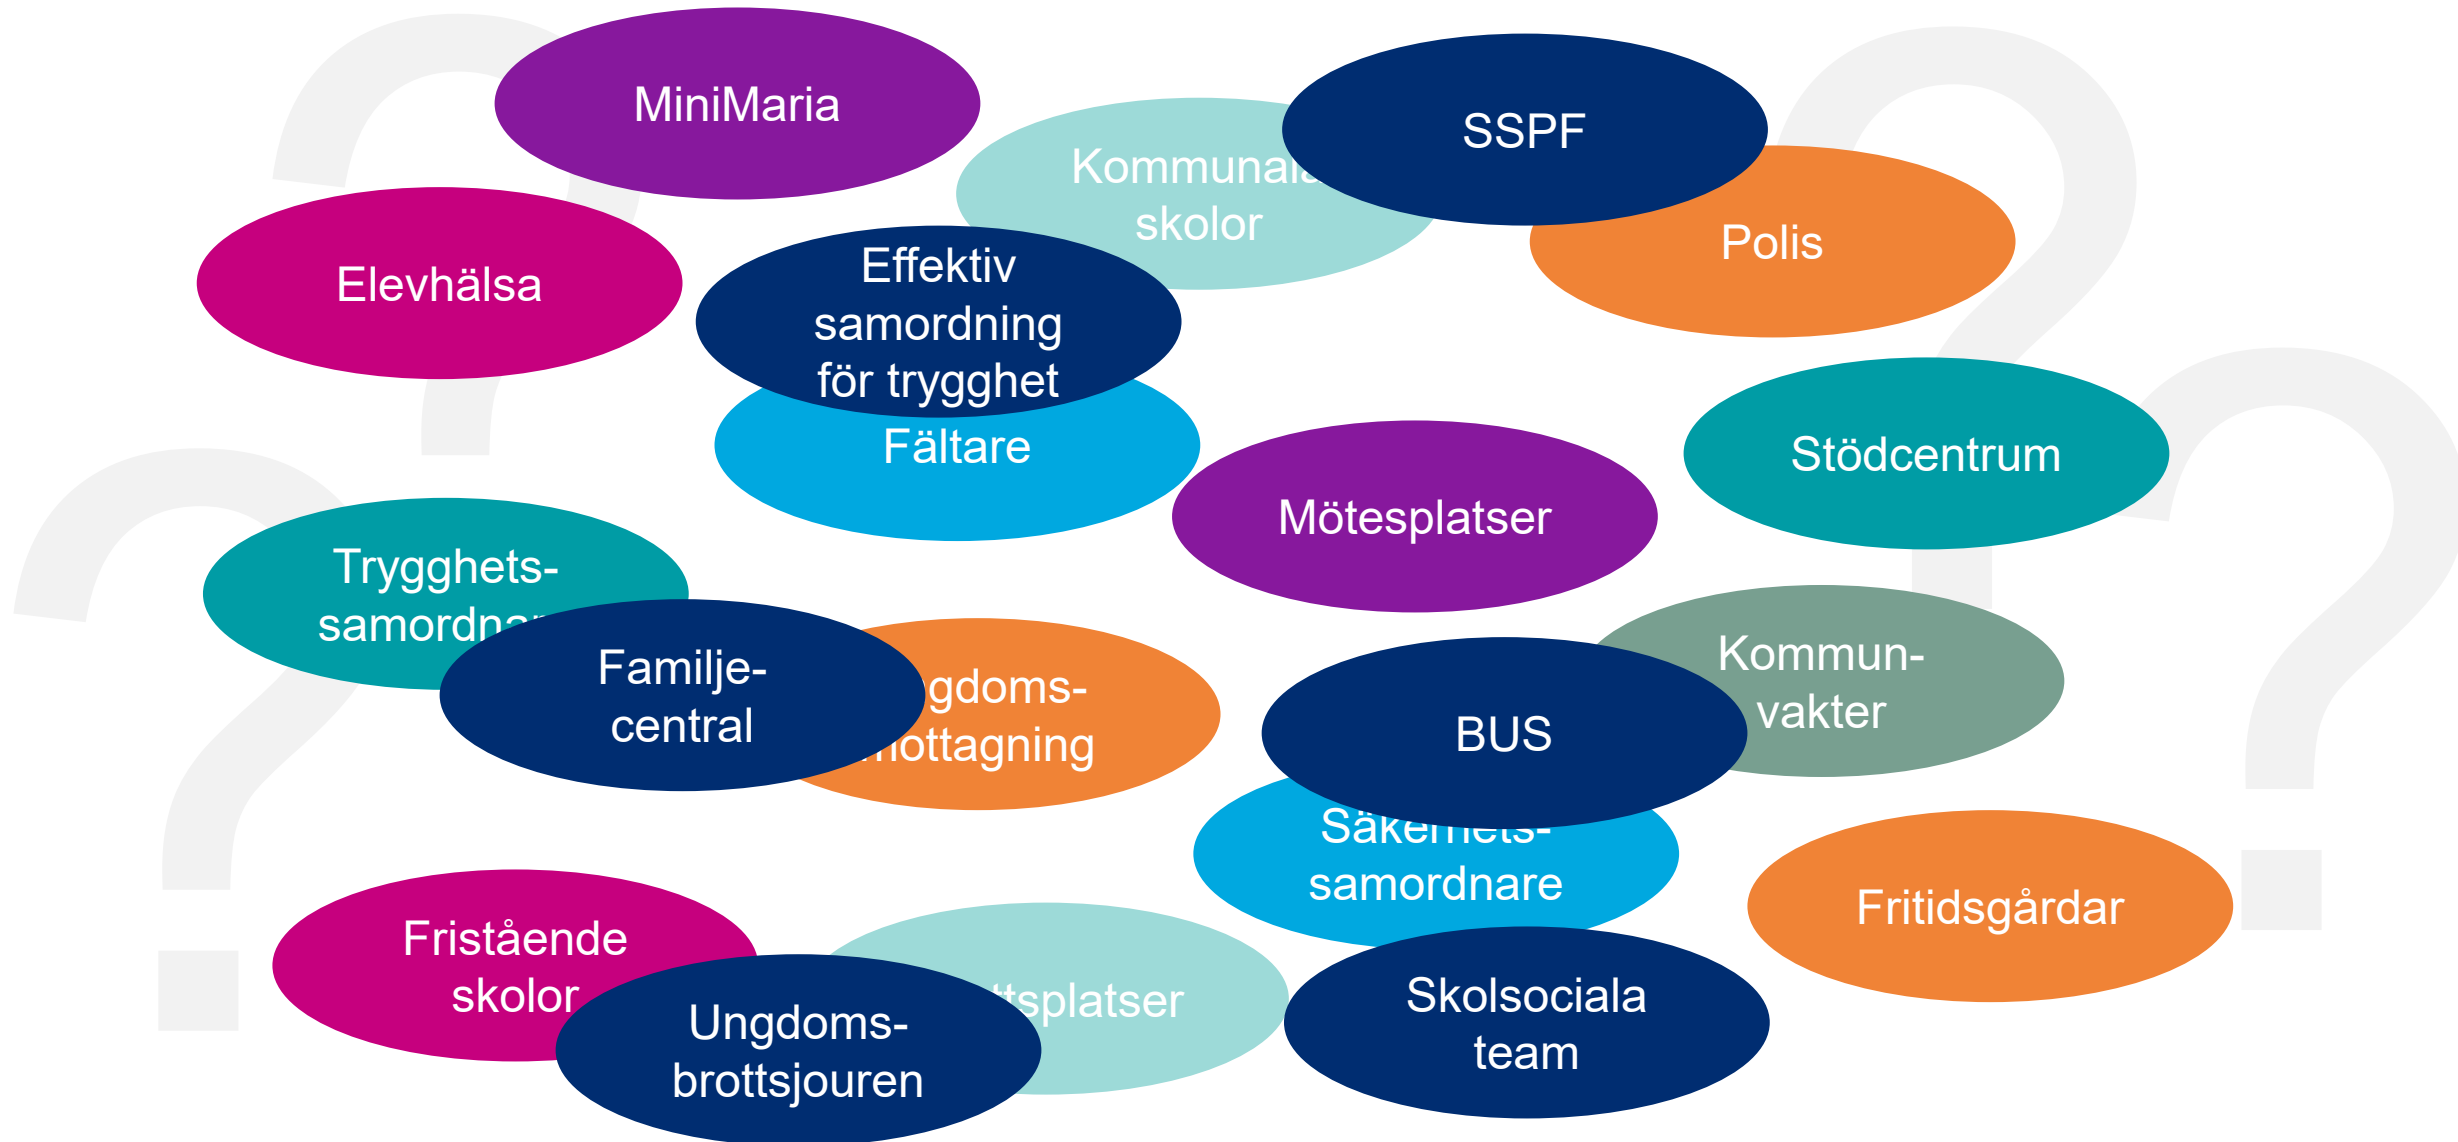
MiniMaria

Kommunala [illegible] skolor

SSPF

Polis

Elevhälsa

Effektiv samordning för trygghet

Fältare

Stödcentrum

Mötesplatser

Trygghets- samordn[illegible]

Familje- central

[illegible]gdoms- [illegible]ottagning

Kommun- vakter

BUS

Säke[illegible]- samordnare

Fritidsgårdar

Fristående skolor

Ungdoms- brottsjouren

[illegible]tsplatser

Skolsociala team